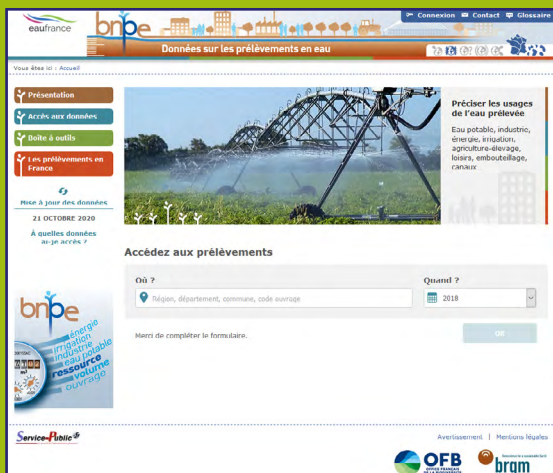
eaufrance

bnpe

Connexion Contact Glossaire

Données sur les prélèvements en eau

Vous êtes ici : Accueil

Présentation

Accès aux données

Boîte à outils

Les prélèvements en France

Mise à jour des données

21 OCTOBRE 2020

À quelles données ai-je accès ?

Préciser les usages de l'eau prélevée

Eau potable, industrie, énergie, irrigation, agriculture-élevage, loisirs, embouteillage, canaux

Accédez aux prélèvements

Où ?

Région, département, commune, code ouvrage

Quand ?

2018

Merci de compléter le formulaire.

OK

bnpe

énergie irrigation industrie eau potable ressource volume ouvrage

Service-Public

Avertissement | Mentions légales

OFB

brgm